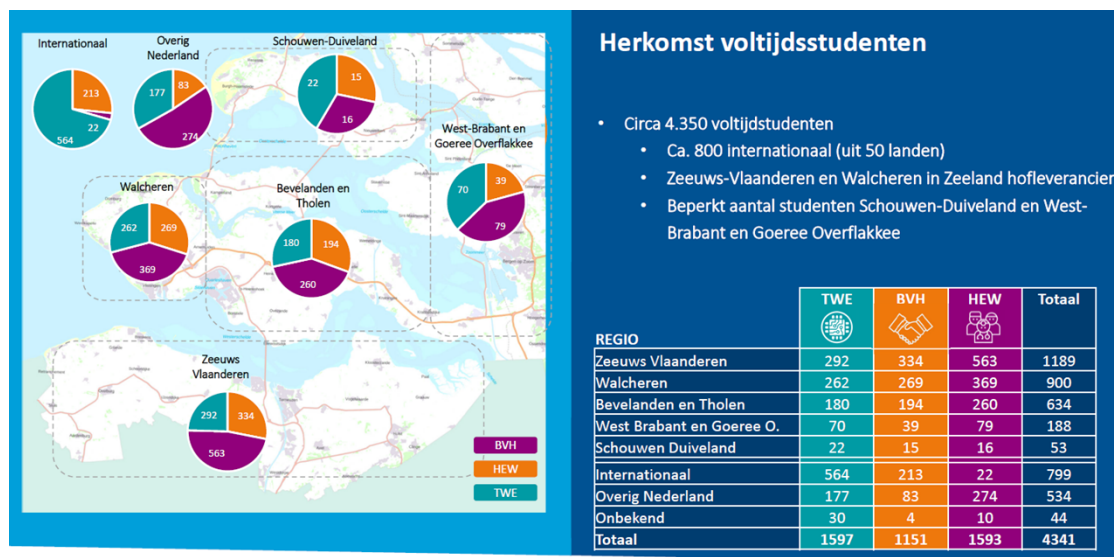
Internationaal

213

22

564

Overig Nederland

177

83

274

Schouwen-Duiveland

22

15

16

West-Brabant en Goeree Overflakkee

70

39

79

Walcheren

262

269

369

Bevelanden en Tholen

180

194

260

Zeeuws Vlaanderen

292

334

563

BVH

HEW

TWE

Herkomst voltijdsstudenten

- Circa 4.350 voltijdstudenten
  - Ca. 800 internationaal (uit 50 landen)
  - Zeeuws-Vlaanderen en Walcheren in Zeeland hofleverancier
  - Beperkt aantal studenten Schouwen-Duiveland en West-Brabant en Goeree Overflakkee

| REGIO | TWE | BVH | HEW | Totaal |
|---|---|---|---|---|
| Zeeuws Vlaanderen | 292 | 334 | 563 | 1189 |
| Walcheren | 262 | 269 | 369 | 900 |
| Bevelanden en Tholen | 180 | 194 | 260 | 634 |
| West Brabant en Goeree O. | 70 | 39 | 79 | 188 |
| Schouwen Duiveland | 22 | 15 | 16 | 53 |
| Internationaal | 564 | 213 | 22 | 799 |
| Overig Nederland | 177 | 83 | 274 | 534 |
| Onbekend | 30 | 4 | 10 | 44 |
| Totaal | 1597 | 1151 | 1593 | 4341 |